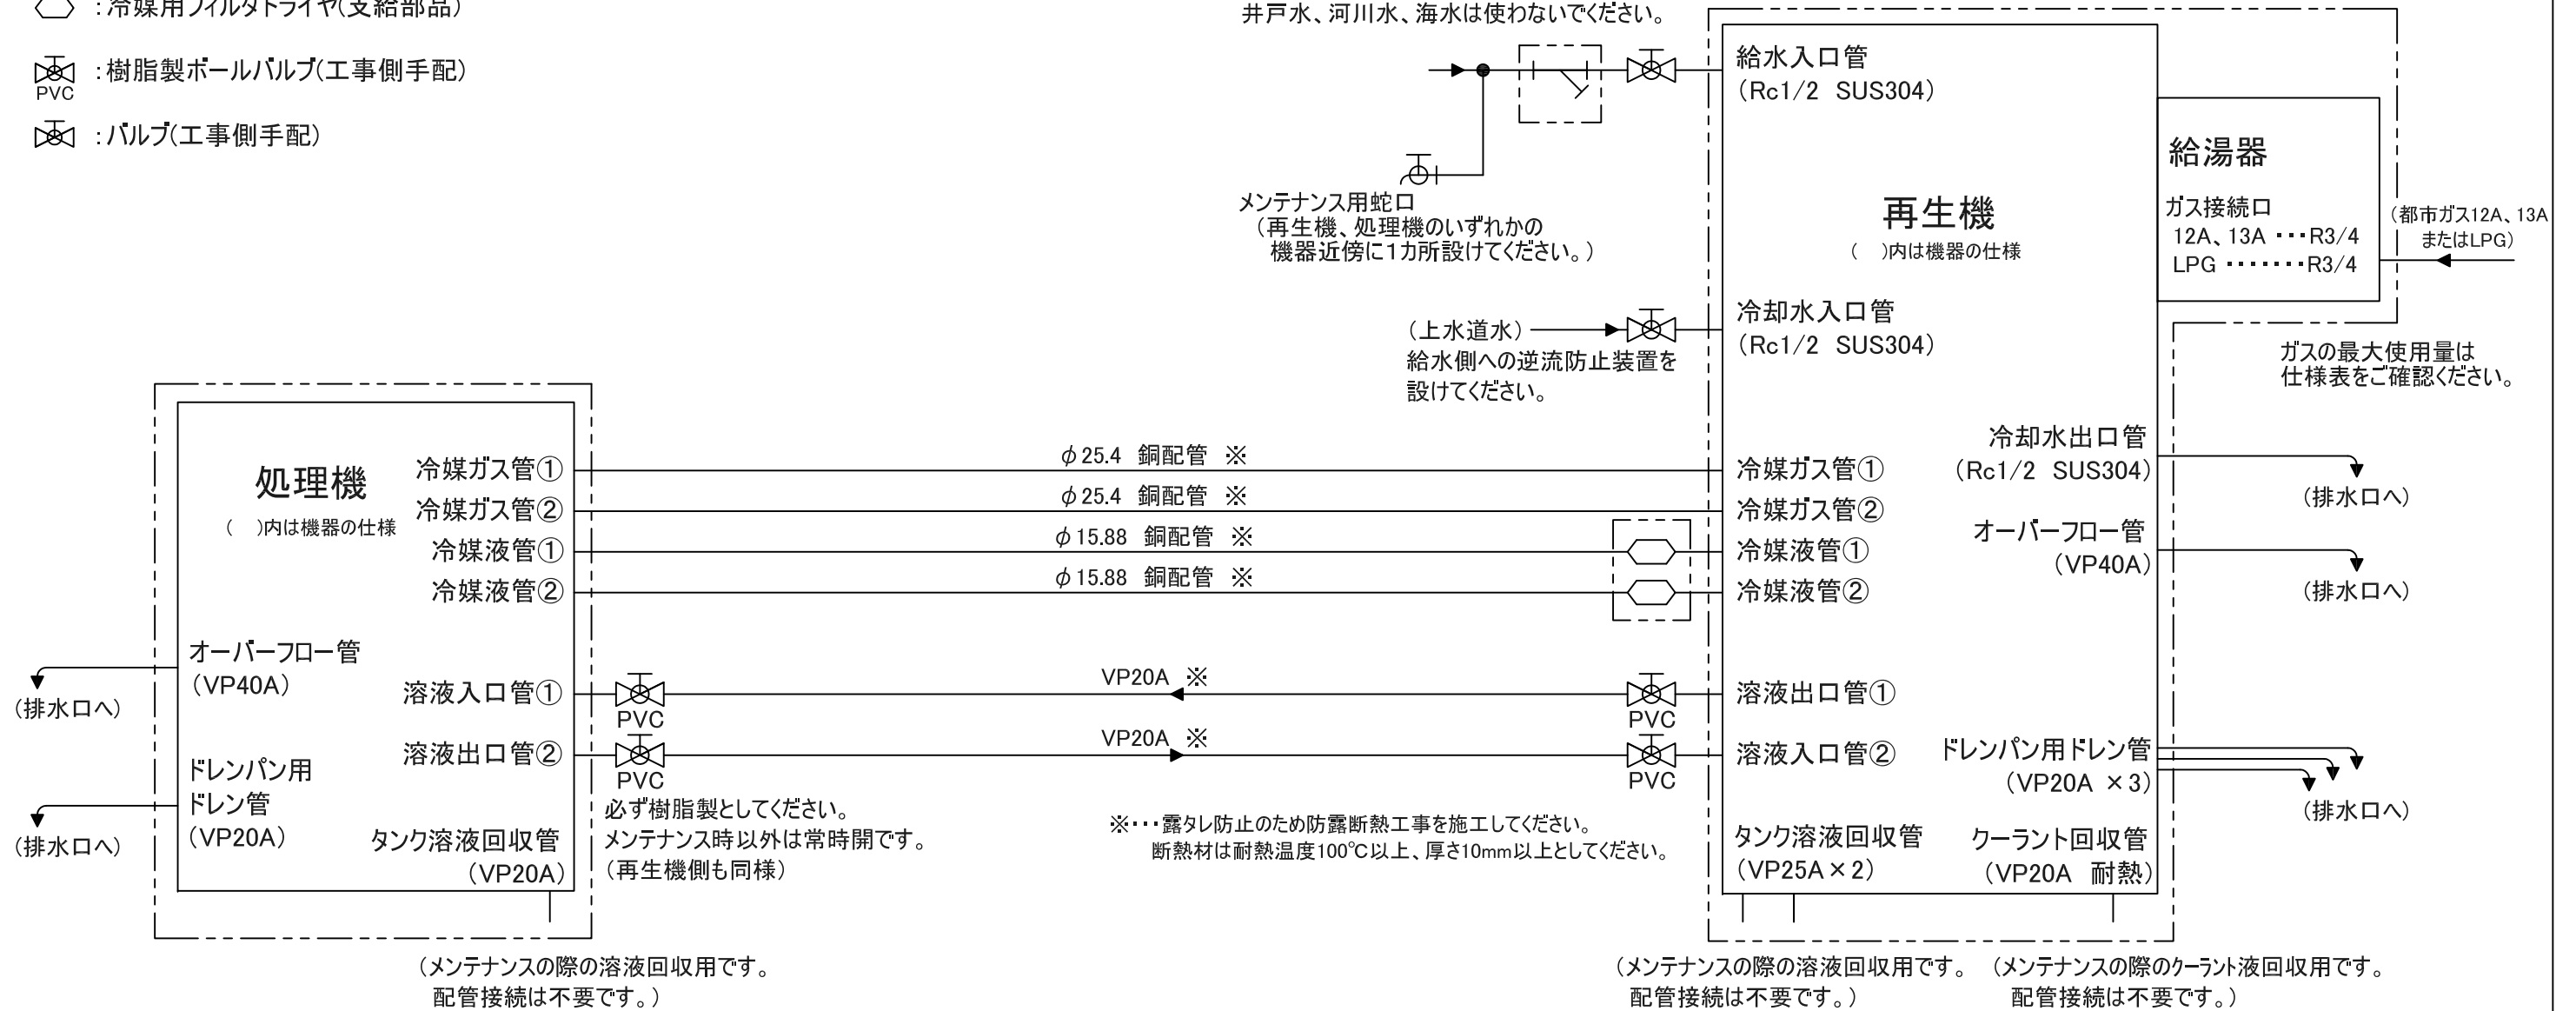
:冷媒用フィルタドライヤ(支給部品)

PVC :樹脂製ボールバルブ(工事側手配)

:バルブ(工事側手配)

井戸水、河川水、海水は使わないでください。

給水入口管
(Rc1/2 SUS304)

給湯器

ガス接続口
12A、13A ･･･R3/4
LPG ･･････R3/4

(都市ガス12A、13A
またはLPG)

メンテナンス用蛇口
(再生機、処理機のいずれかの
機器近傍に1カ所設けてください。)

再生機
( )内は機器の仕様

(上水道水)
給水側への逆流防止装置を
設けてください。

冷却水入口管
(Rc1/2 SUS304)

ガスの最大使用量は
仕様表をご確認ください。

処理機
( )内は機器の仕様

冷媒ガス管①
冷媒ガス管②
冷媒液管①
冷媒液管②

$\phi$25.4 銅配管 ※
$\phi$25.4 銅配管 ※
$\phi$15.88 銅配管 ※
$\phi$15.88 銅配管 ※

冷媒ガス管①
冷媒ガス管②
冷媒液管①
冷媒液管②

冷却水出口管
(Rc1/2 SUS304)
(排水口へ)

オーバーフロー管
(VP40A)
(排水口へ)

オーバーフロー管
(VP40A)
(排水口へ)

溶液入口管①
PVC
VP20A ※
PVC
溶液出口管①

溶液出口管②
PVC
VP20A ※
PVC
溶液入口管②

ドレンパン用ドレン管
(VP20A ×3)
(排水口へ)

ドレンパン用
ドレン管
(VP20A)
(排水口へ)

必ず樹脂製としてください。
メンテナンス時以外は常時開です。
(再生機側も同様)

※･･･露タレ防止のため防露断熱工事を施工してください。
断熱材は耐熱温度100℃以上、厚さ10mm以上としてください。

タンク溶液回収管
(VP20A)

タンク溶液回収管
(VP25A×2)

クーラント回収管
(VP20A 耐熱)

(メンテナンスの際の溶液回収用です。
配管接続は不要です。)

(メンテナンスの際の溶液回収用です。
配管接続は不要です。)

(メンテナンスの際のクーラント液回収用です。
配管接続は不要です。)